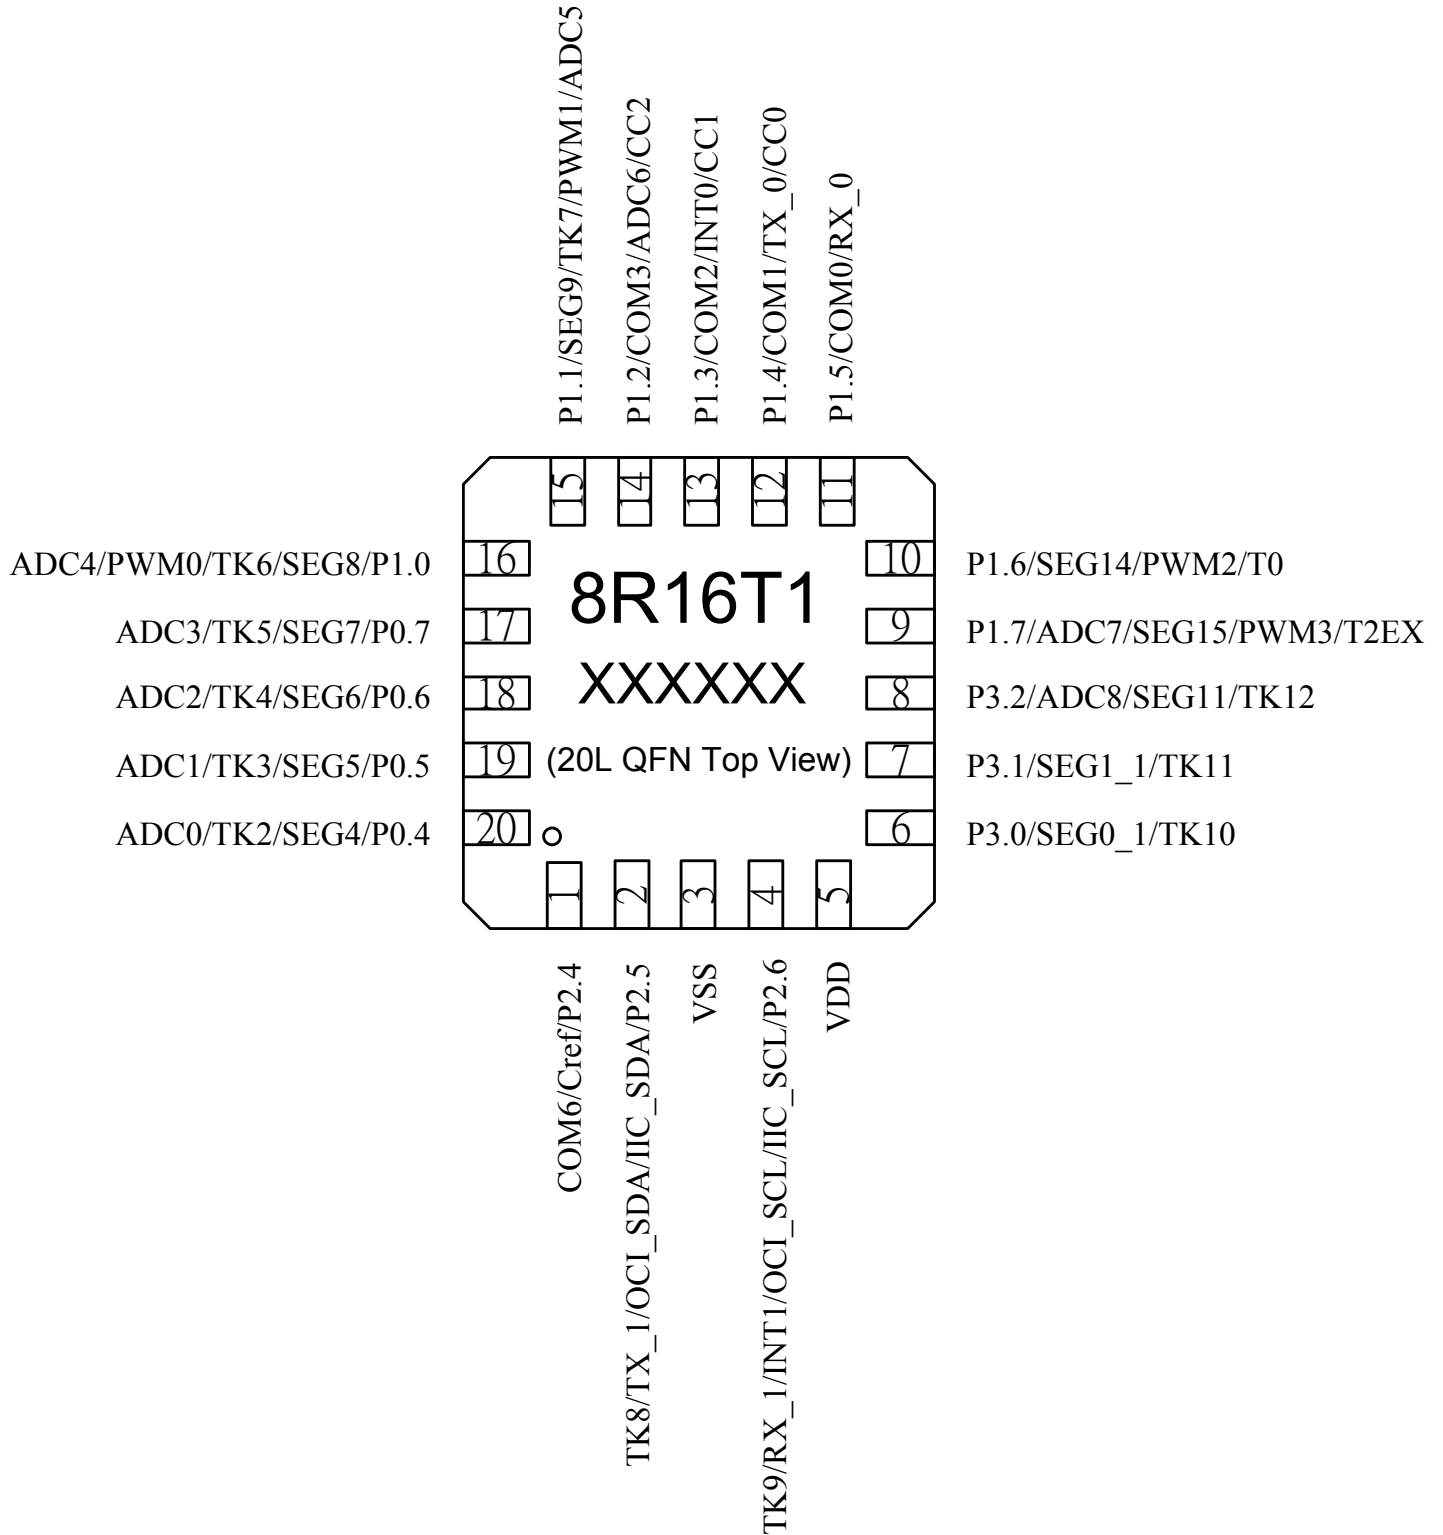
P1.1/SEG9/TK7/PWM1/ADC5
P1.2/COM3/ADC6/CC2
P1.3/COM2/INT0/CC1
P1.4/COM1/TX_0/CC0
P1.5/COM0/RX_0

15 14 13 12 11

ADC4/PWM0/TK6/SEG8/P1.0 16
ADC3/TK5/SEG7/P0.7 17
ADC2/TK4/SEG6/P0.6 18
ADC1/TK3/SEG5/P0.5 19
ADC0/TK2/SEG4/P0.4 20

8R16T1
XXXXXX
(20L QFN Top View)

10 P1.6/SEG14/PWM2/T0
9 P1.7/ADC7/SEG15/PWM3/T2EX
8 P3.2/ADC8/SEG11/TK12
7 P3.1/SEG1_1/TK11
6 P3.0/SEG0_1/TK10

1 2 3 4 5

COM6/Cref/P2.4
TK8/TX_1/OCI_SDA/IIC_SDA/P2.5
VSS
TK9/RX_1/INT1/OCI_SCL/IIC_SCL/P2.6
VDD